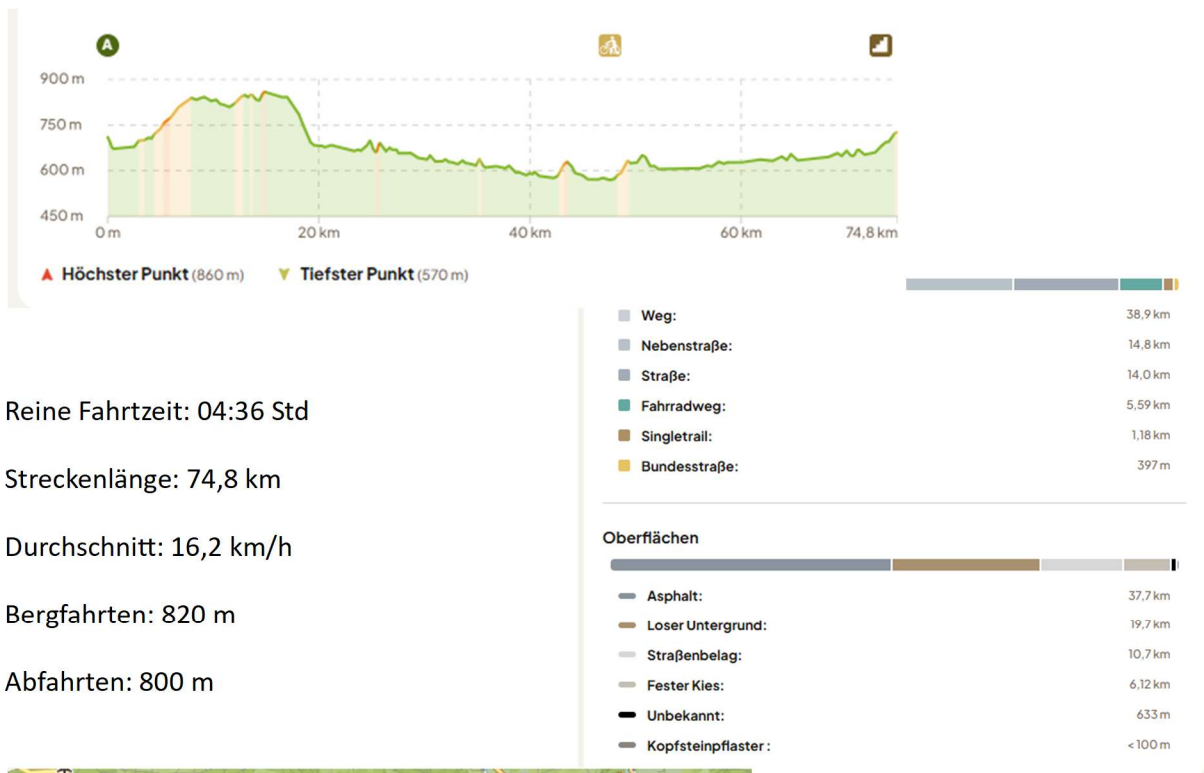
A

900 m
750 m
600 m
450 m
0 m
20 km
40 km
60 km
74,8 km

▲ Höchster Punkt (860 m) ▼ Tiefster Punkt (570 m)

| | |
|---|---|
| Weg: | 38,9 km |
| Nebenstraße: | 14,8 km |
| Straße: | 14,0 km |
| Fahrradweg: | 5,59 km |
| Singletrail: | 1,18 km |
| Bundesstraße: | 397 m |

Reine Fahrtzeit: 04:36 Std

Streckenlänge: 74,8 km

Durchschnitt: 16,2 km/h

Bergfahrten: 820 m

Abfahrten: 800 m

Oberflächen

| | |
|---|---|
| Asphalt: | 37,7 km |
| Loser Untergrund: | 19,7 km |
| Straßenbelag: | 10,7 km |
| Fester Kies: | 6,12 km |
| Unbekannt: | 633 m |
| Kopfsteinpflaster: | <100 m |